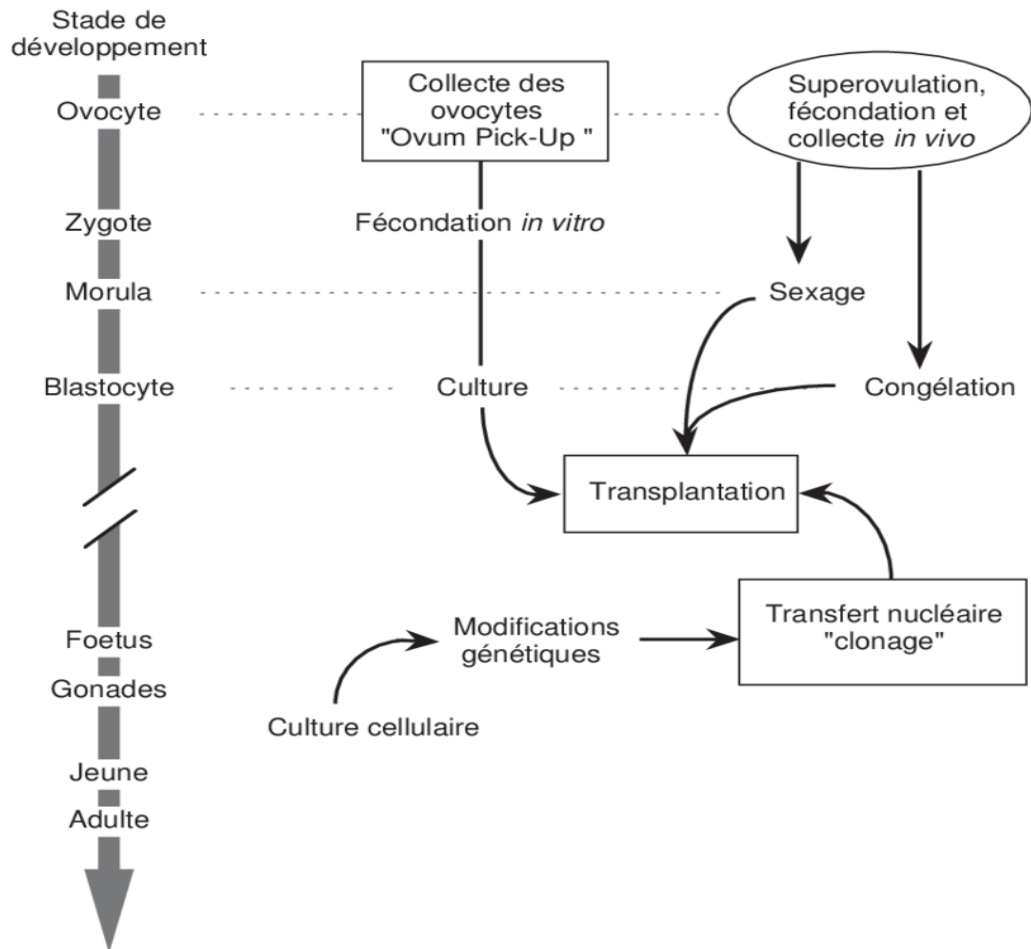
Stade de développement

Ovocyte

Zygote

Morula

Blastocyte

Foetus

Gonades

Jeune

Adulte

Collecte des ovocytes "Ovum Pick-Up "

Superovulation, fécondation et collecte in vivo

Fécondation in vitro

Sexage

Culture

Congélation

Transplantation

Modifications génétiques

Transfert nucléaire "clonage"

Culture cellulaire